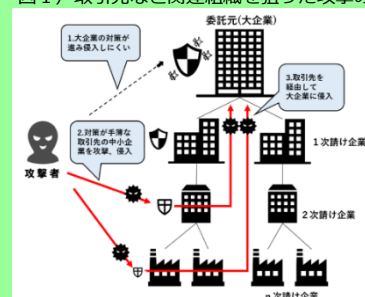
図1 取引先など関連組織を狙った攻撃の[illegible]

委託元(大企業)

1.大企業の対策が進み侵入しにくい

3.取引先を経由して大企業に侵入

2.対策が手薄な取引先の中小企業を攻撃、侵入

攻撃者

1次請け企業

2次請け企業

n次請け企業